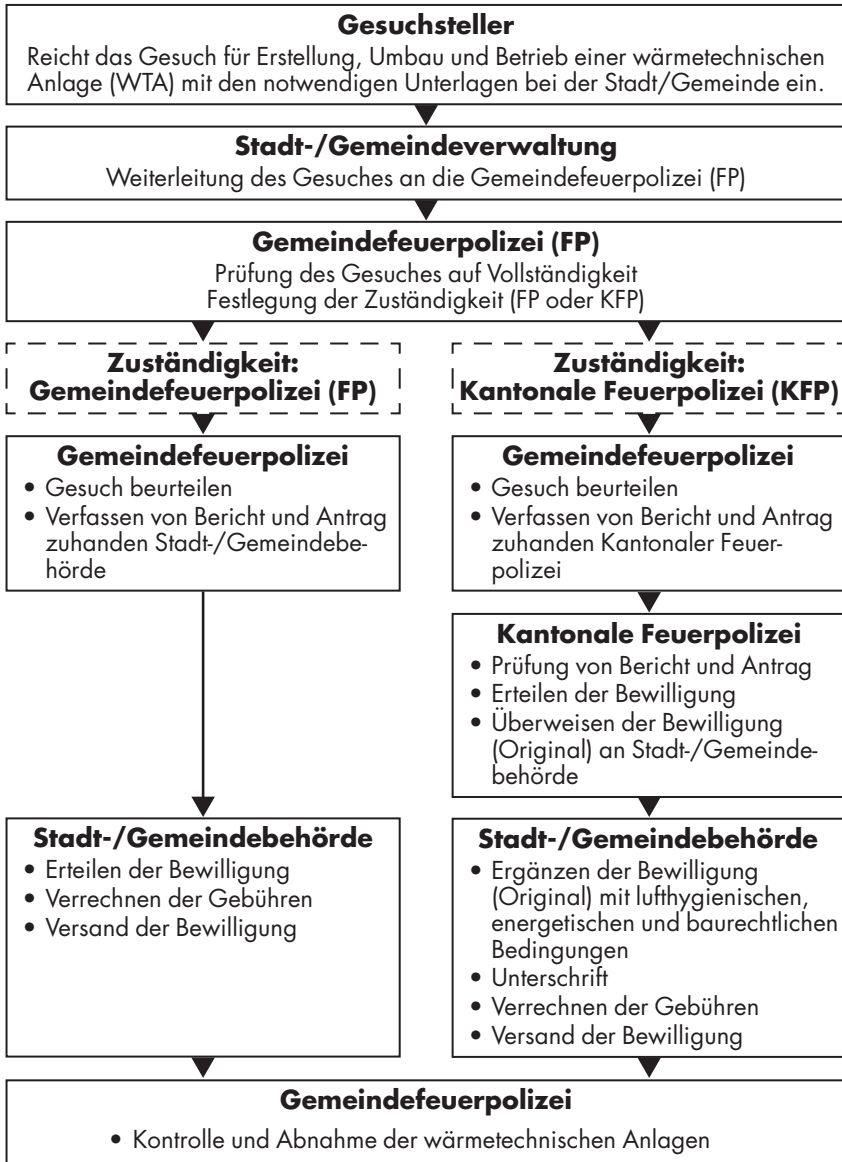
**Gesuchsteller**
Reicht das Gesuch für Erstellung, Umbau und Betrieb einer wärmetechnischen Anlage (WTA) mit den notwendigen Unterlagen bei der Stadt/Gemeinde ein.

**Stadt-/Gemeindeverwaltung**
Weiterleitung des Gesuches an die Gemeindefeuerpolizei (FP)

**Gemeindefeuerpolizei (FP)**
Prüfung des Gesuches auf Vollständigkeit
Festlegung der Zuständigkeit (FP oder KFP)

**Zuständigkeit: Gemeindefeuerpolizei (FP)**

**Gemeindefeuerpolizei**
• Gesuch beurteilen
• Verfassen von Bericht und Antrag zuhanden Stadt-/Gemeindebehörde

**Stadt-/Gemeindebehörde**
• Erteilen der Bewilligung
• Verrechnen der Gebühren
• Versand der Bewilligung

**Zuständigkeit: Kantonale Feuerpolizei (KFP)**

**Gemeindefeuerpolizei**
• Gesuch beurteilen
• Verfassen von Bericht und Antrag zuhanden Kantonaler Feuerpolizei

**Kantonale Feuerpolizei**
• Prüfung von Bericht und Antrag
• Erteilen der Bewilligung
• Überweisen der Bewilligung (Original) an Stadt-/Gemeindebehörde

**Stadt-/Gemeindebehörde**
• Ergänzen der Bewilligung (Original) mit lufthygienischen, energetischen und baurechtlichen Bedingungen
• Unterschrift
• Verrechnen der Gebühren
• Versand der Bewilligung

**Gemeindefeuerpolizei**
• Kontrolle und Abnahme der wärmetechnischen Anlagen